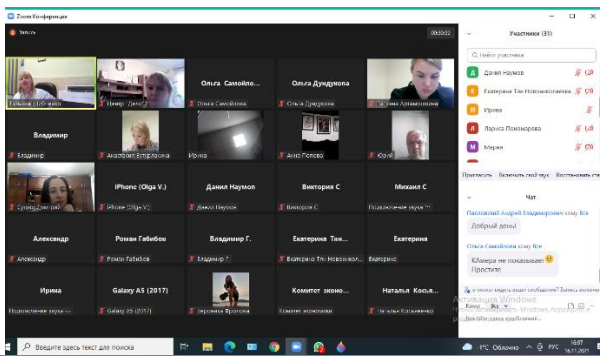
Zoom Конференция

Запись

Участники (31)

Найти участника

Данил Наумов

Екатерина Тен Новоникольская

Ирина

Лариса Пономарева

Мария

Пригласить Включить свой звук Восстановить ста

Чат

Павлоцкий Андрей Владимирович кому Все

Добрый день!

Ольга Самойленко кому Все

КАмера не показывает!
Простите

Ольга Самойле...

Ольга Дундукова

Татьяна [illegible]

Тимур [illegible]

Ольга Самойленко

Ольга Дундукова

Татьяна Артамонова

Владимир

Владимир

Анастасия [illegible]

Ирина

Анна Попова

Юрий

Суханов Дмитрий

iPhone (Olga V.)

iPhone (Olga V.)

Данил Наумов

Данил Наумов

Виктория С

Виктория С

Михаил С

Подключение звука

Александр

Александр

Роман Габибов

Роман Габибов

Владимир Г.

Владимир Г.

Екатерина Тен...

Екатерина Тен Новоникол...

Екатерина

Екатерина

Ирина

Подключение звука

Galaxy A5 (2017)

Galaxy A5 (2017)

Вероника Бритова

Комитет эконо...

Комитет экономики

Наталья Косья...

Наталья Косьяненко

Кому: Все

Активация Windows

Введите здесь текст для поиска

1°C Облачно

РУС

10:07
16.11.2021